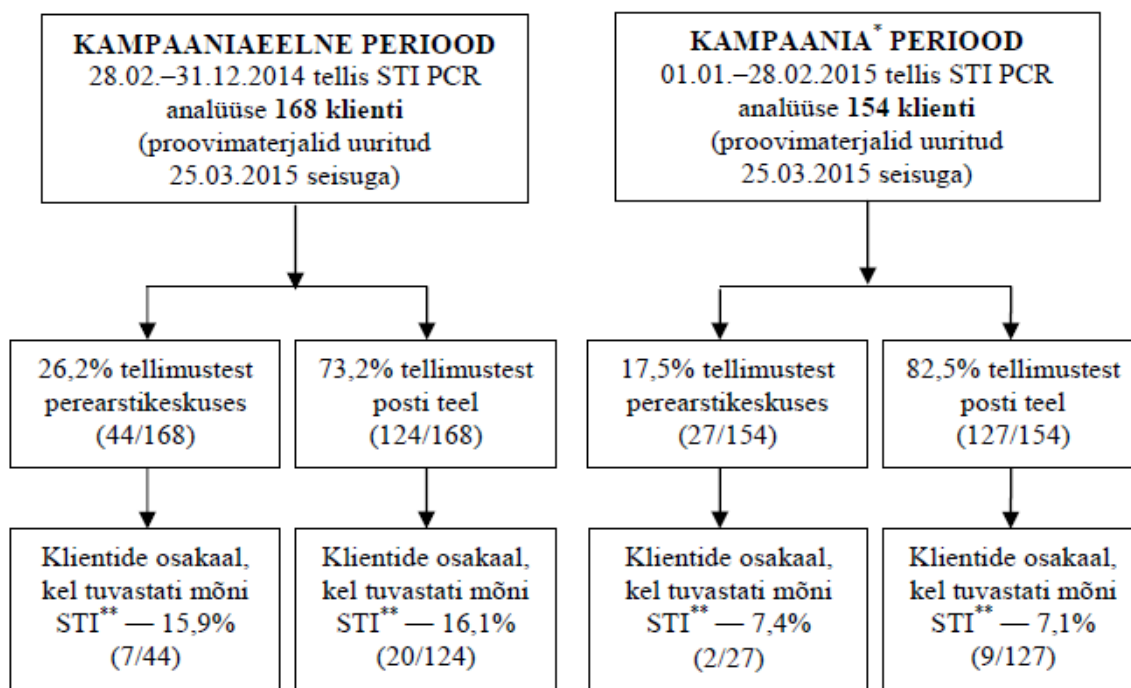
**KAMPAANIAEELNE PERIOOD**
28.02.–31.12.2014 tellis STI PCR analüüse **168 klienti** (proovimaterjalid uuritud 25.03.2015 seisuga)

26,2% tellimustest perearstikeskuses (44/168)

Klientide osakaal, kel tuvastati mõni STI$^{**}$ — 15,9% (7/44)

73,2% tellimustest posti teel (124/168)

Klientide osakaal, kel tuvastati mõni STI$^{**}$ — 16,1% (20/124)

**KAMPAANIA$^{*}$ PERIOOD**
01.01.–28.02.2015 tellis STI PCR analüüse **154 klienti** (proovimaterjalid uuritud 25.03.2015 seisuga)

17,5% tellimustest perearstikeskuses (27/154)

Klientide osakaal, kel tuvastati mõni STI$^{**}$ — 7,4% (2/27)

82,5% tellimustest posti teel (127/154)

Klientide osakaal, kel tuvastati mõni STI$^{**}$ — 7,1% (9/127)